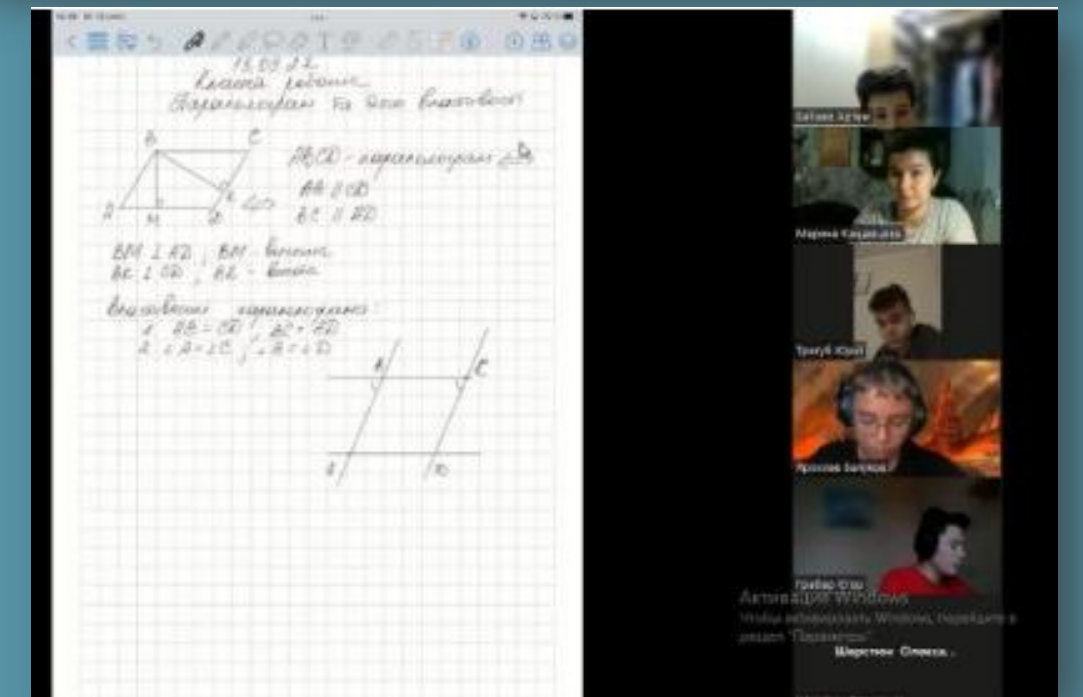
15.03.22
Классная работа
Параллелограм и его свойства

B C
A M D
K

ABCD - параллелограм
AB ∥ CD
BC ∥ AD

BM ⊥ AD ; BM - высота
BK ⊥ CD ; BK - высота

Свойства параллелограма:
1. AB = CD ; BC = AD
2. ∠A = ∠C ; ∠B = ∠D

B C
A D

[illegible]
Марина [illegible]
Трегуб Юрий
Ярослав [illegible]
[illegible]

Активация Windows
Чтобы активировать Windows, перейдите в раздел "Параметры".
Шерстнев Олеся...